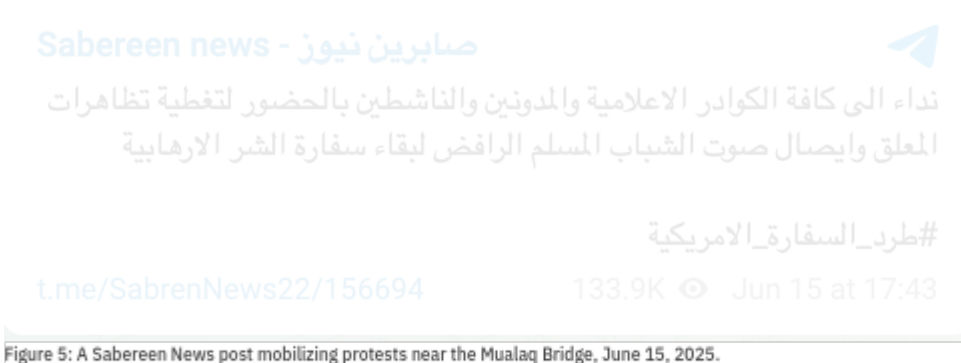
Sabereen news - صابرين نيوز

نداء الى كافة الكوادر الاعلامية والمدونين والناشطين بالحضور لتغطية تظاهرات المعلق وايصال صوت الشباب المسلم الرافض لبقاء سفارة الشر الارهابية

#طرد_السفارة_الامريكية

t.me/SabrenNews22/156694 133.9K Jun 15 at 17:43

Figure 5: A Sabereen News post mobilizing protests near the Mualaq Bridge, June 15, 2025.